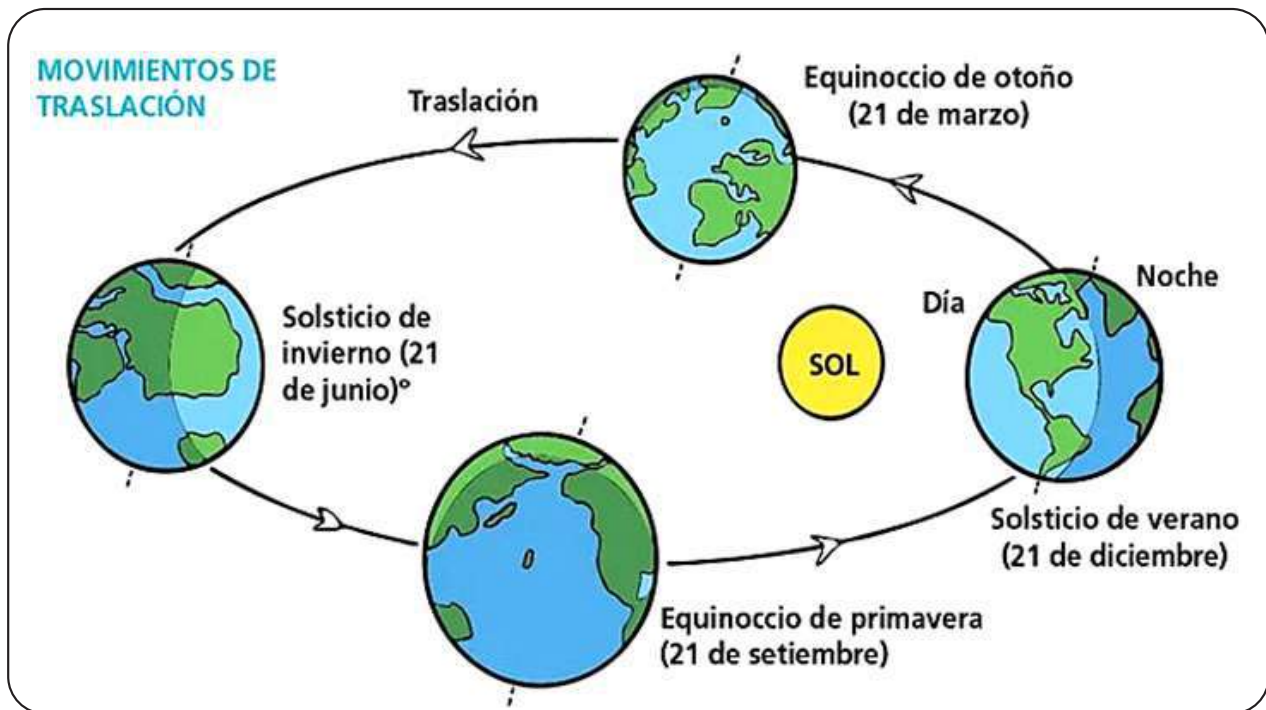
MOVIMIENTOS DE TRASLACIÓN

Traslación

Equinoccio de otoño (21 de marzo)

Solsticio de invierno (21 de junio)°

Día

Noche

SOL

Solsticio de verano (21 de diciembre)

Equinoccio de primavera (21 de setiembre)